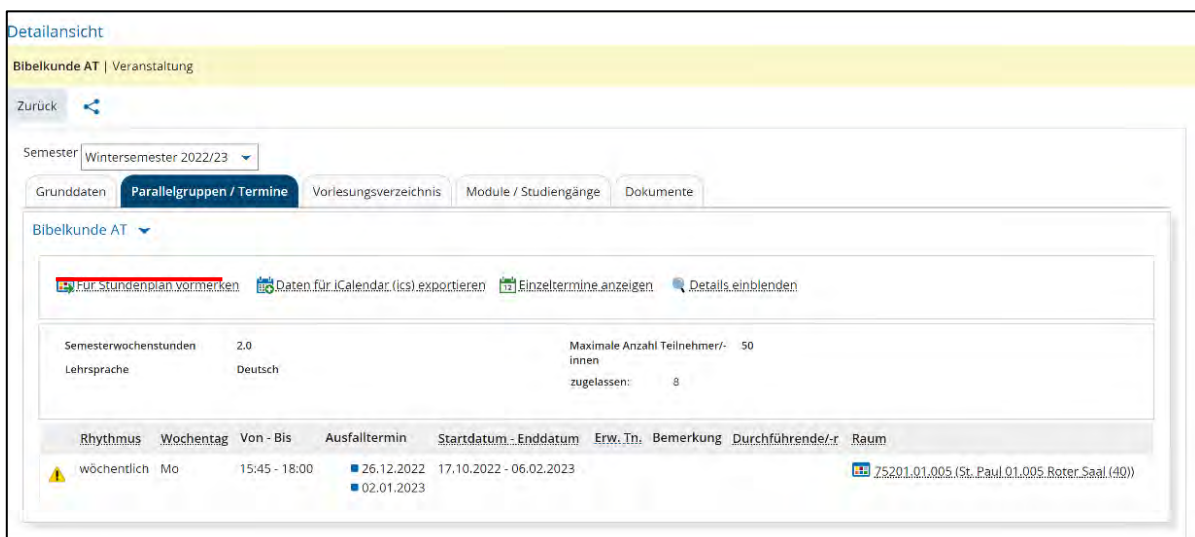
Detailansicht

Bibelkunde AT | Veranstaltung

Zurück

Semester Wintersemester 2022/23

Grunddaten | Parallelgruppen / Termine | Vorlesungsverzeichnis | Module / Studiengänge | Dokumente

Bibelkunde AT

Für Stundenplan vormerken | Daten für iCalendar (ics) exportieren | Einzeltermine anzeigen | Details einblenden

Semesterwochenstunden 2.0
Lehrsprache Deutsch
Maximale Anzahl Teilnehmer/-innen 50
zugelassen: 8

| Rhythmus | Wochentag | Von - Bis | Ausfalltermin | Startdatum - Enddatum | Erw. Tn. | Bemerkung | Durchführende/-r | Raum |
|---|---|---|---|---|---|---|---|---|
| wöchentlich | Mo | 15:45 - 18:00 | 26.12.2022 02.01.2023 | 17.10.2022 - 06.02.2023 | | | | 75201.01.005 (St. Paul 01.005 Roter Saal (40)) |